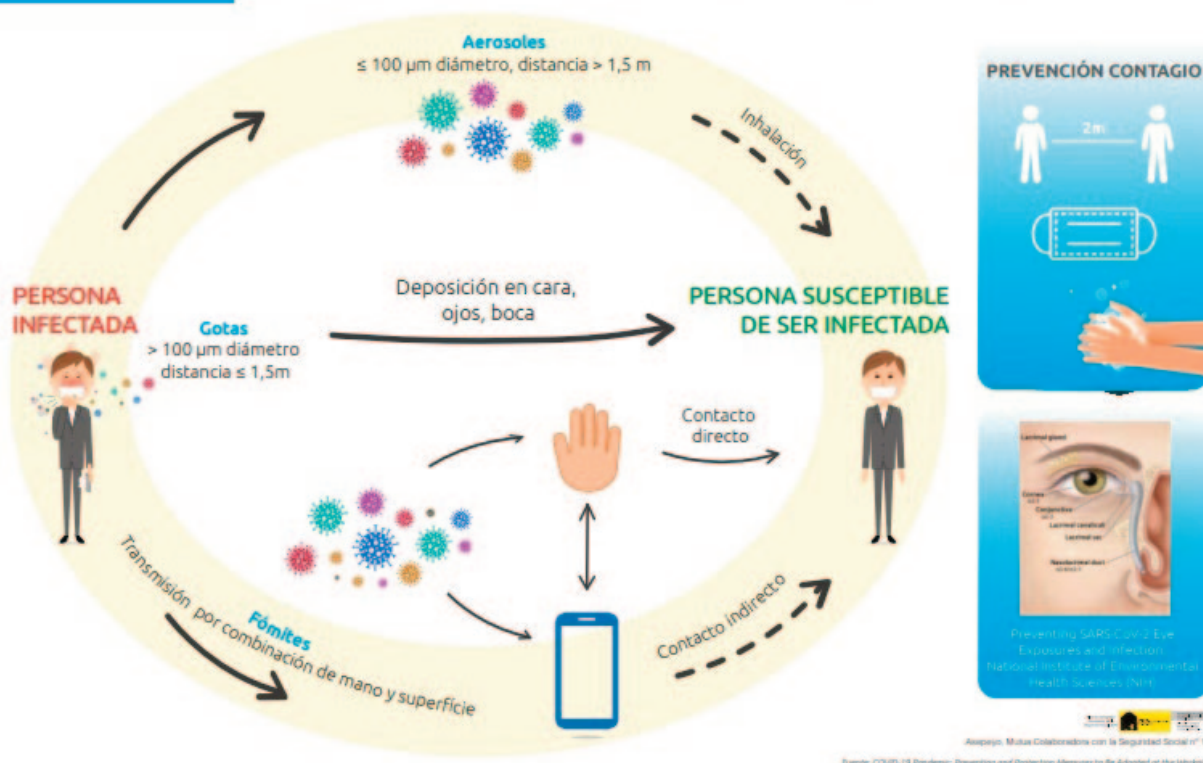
Aerosoles
≤ 100 µm diámetro, distancia > 1,5 m

Inhalación

PERSONA INFECTADA

Gotas
> 100 µm diámetro
distancia ≤ 1,5m

Deposición en cara, ojos, boca

PERSONA SUSCEPTIBLE DE SER INFECTADA

Contacto directo

Transmisión por combinación de mano y superficie

Fómites

Contacto indirecto

PREVENCIÓN CONTAGIO

2m

Lacrimal gland
Cornea
Conjunctiva
Lacrimal canaliculi
Lacrimal sac
Nasolacrimal duct

Preventing SARS-CoV-2 Eye Exposures and Infection. National Institute of Environmental Health Sciences (NIH)

Asepeyo. Mutua Colaboradora con la Seguridad Social nº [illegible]

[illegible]